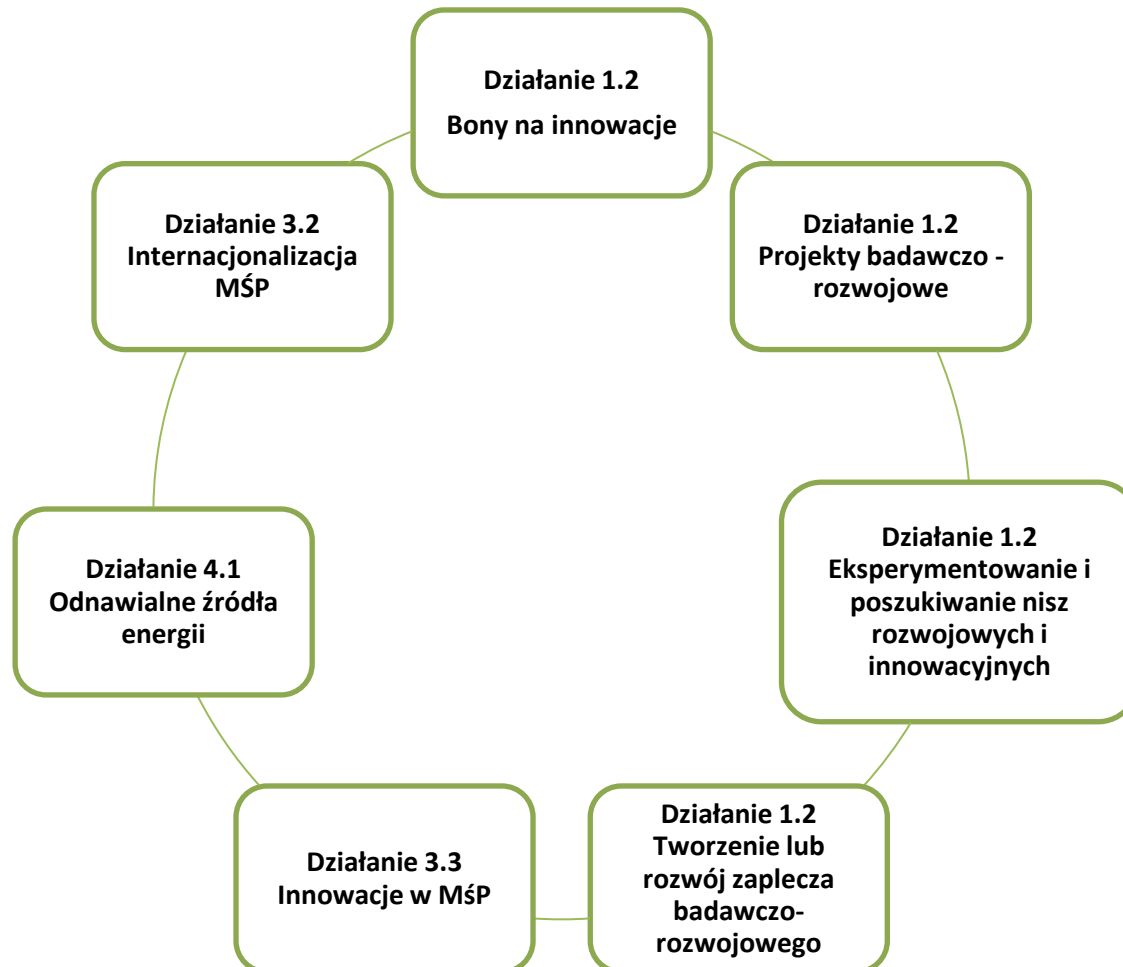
Działanie 1.2
Bony na innowacje

Działanie 1.2
Projekty badawczo - rozwojowe

Działanie 1.2
Eksperymentowanie i poszukiwanie nisz rozwojowych i innowacyjnych

Działanie 1.2
Tworzenie lub rozwój zaplecza badawczo-rozwojowego

Działanie 3.3
Innowacje w MśP

Działanie 4.1
Odnawialne źródła energii

Działanie 3.2
Internacjonalizacja MŚP